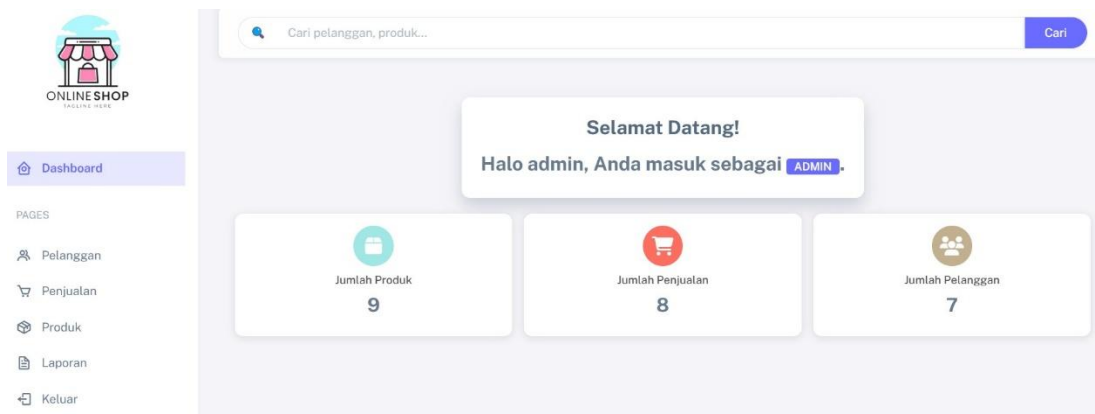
ONLINE SHOP
TAGLINE HERE

Dashboard

PAGES

Pelanggan

Penjualan

Produk

Laporan

Keluar

Cari pelanggan, produk...

Cari

Selamat Datang!

Halo admin, Anda masuk sebagai ADMIN.

Jumlah Produk
9

Jumlah Penjualan
8

Jumlah Pelanggan
7